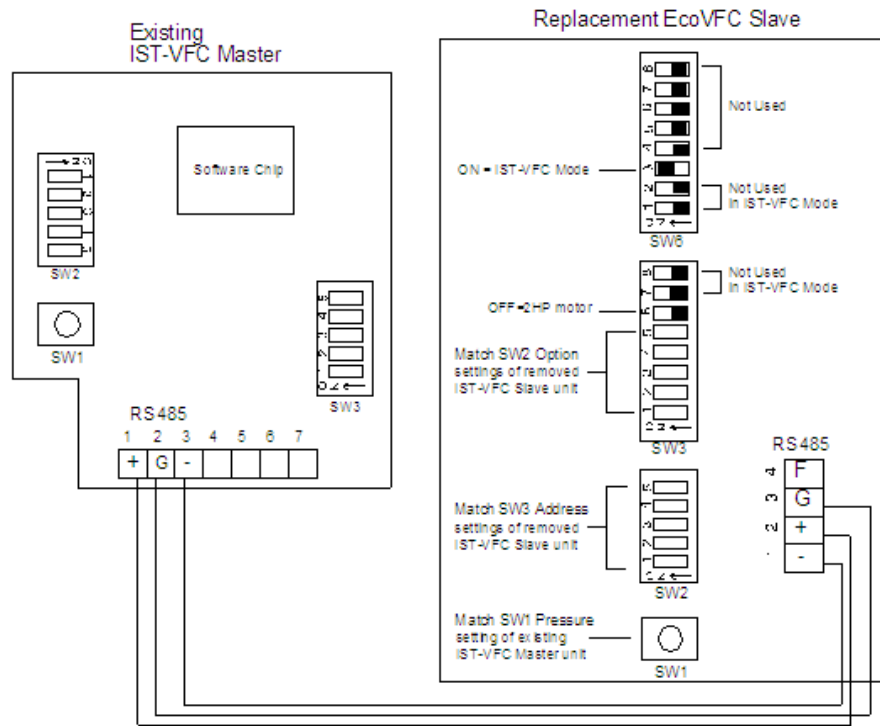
Existing
IST-VFC Master

Software Chip

SW2

SW1

SW3

RS485

1 2 3 4 5 6 7

+ G -

Replacement EcoVFC Slave

Not Used

ON = IST-VFC Mode

Not Used
in IST-VFC Mode

SW6

Not Used
in IST-VFC Mode

OFF = 2HP motor

Match SW2 Option settings of removed IST-VFC Slave unit

SW3

Match SW3 Address settings of removed IST-VFC Slave unit

SW2

Match SW1 Pressure setting of existing IST-VFC Master unit

SW1

RS485

4 F
3 G
2 +
1 -